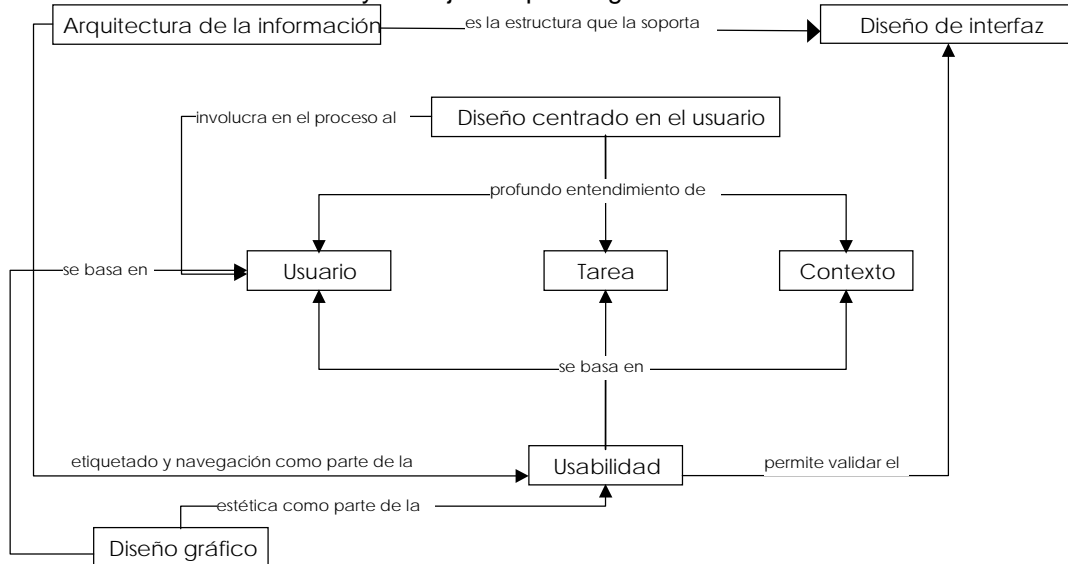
Arquitectura de la información
es la estructura que la soporta
Diseño de interfaz
involucra en el proceso al
Diseño centrado en el usuario
profundo entendimiento de
se basa en
Usuario
Tarea
Contexto
se basa en
etiquetado y navegación como parte de la
Usabilidad
permite validar el
estética como parte de la
Diseño gráfico